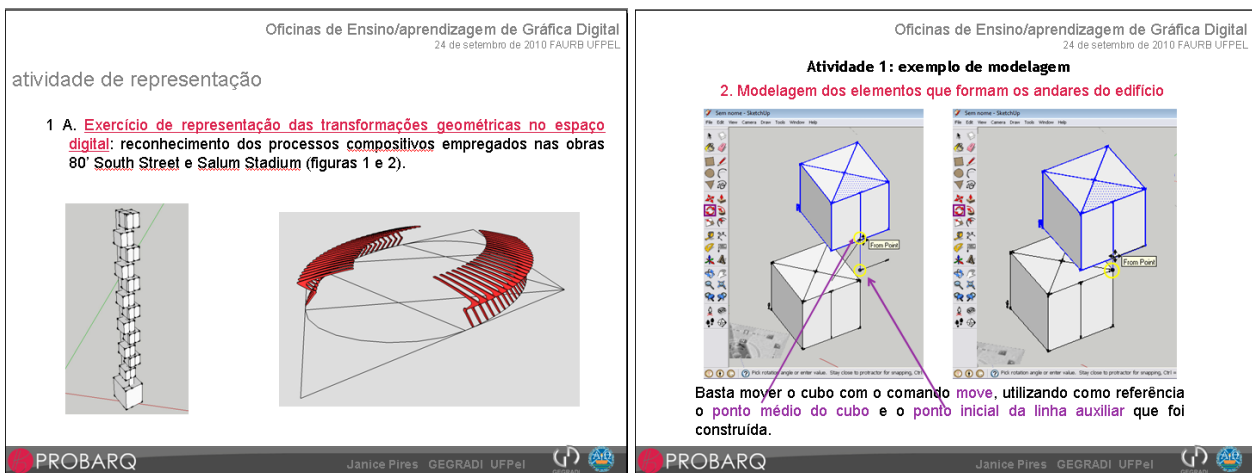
Oficinas de Ensino/aprendizagem de Gráfica Digital
24 de setembro de 2010 FAURB UFPEL

atividade de representação

1 A. Exercício de representação das transformações geométricas no espaço digital: reconhecimento dos processos compositivos empregados nas obras 80' South Street e Salum Stadium (figuras 1 e 2).

PROBARQ Janice Pires GEGRADI UFPel

Oficinas de Ensino/aprendizagem de Gráfica Digital
24 de setembro de 2010 FAURB UFPEL

Atividade 1: exemplo de modelagem

2. Modelagem dos elementos que formam os andares do edifício

Sem nome - SketchUp
File Edit View Camera Draw Tools Window Help
From Point
Pick rotation angle or enter value. Stay close to protractor for snapping, Ctrl

Sem nome - SketchUp
File Edit View Camera Draw Tools Window Help
From Point
Pick rotation angle or enter value. Stay close to protractor for snapping, Ctrl =

Basta mover o cubo com o comando move, utilizando como referência o ponto médio do cubo e o ponto inicial da linha auxiliar que foi construída.

PROBARQ Janice Pires GEGRADI UFPel